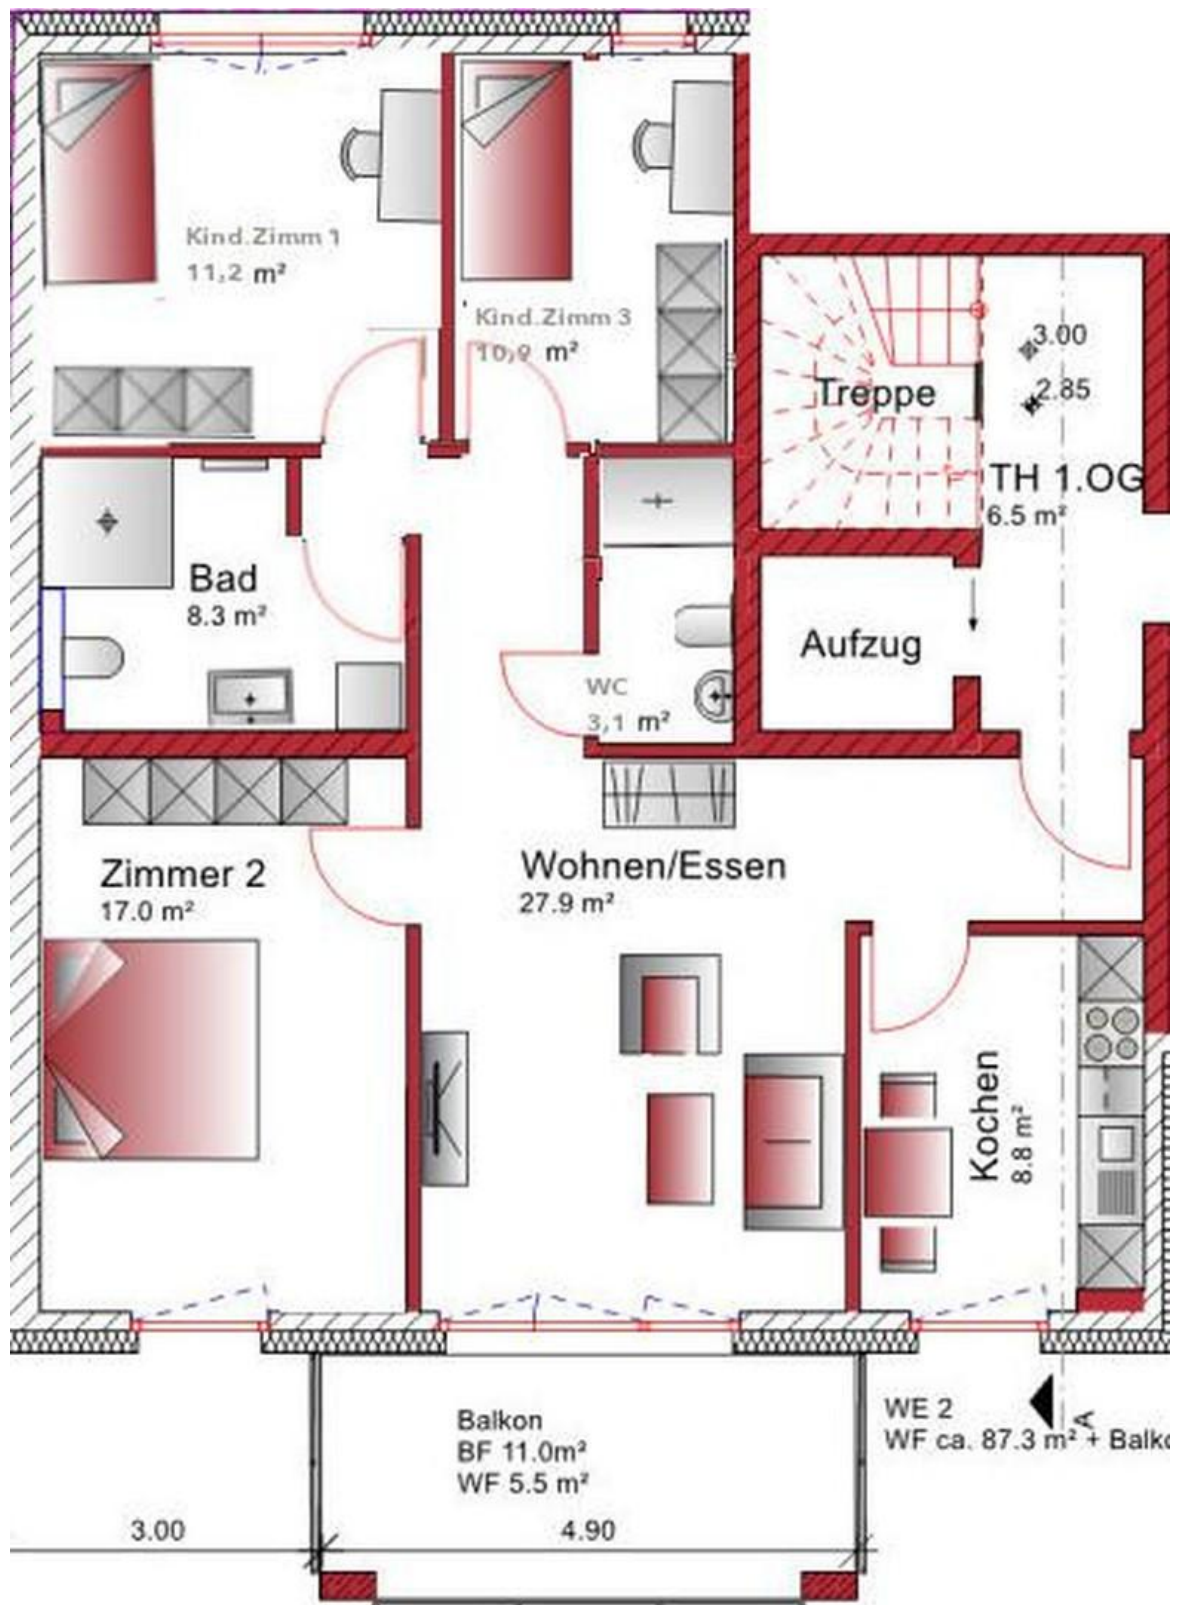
Kind.Zimm 1
11,2 m²

Kind.Zimm 3
10,9 m²

3.00
2.85

Treppe

TH 1.OG
6.5 m²

Bad
8.3 m²

Aufzug

WC
3,1 m²

Zimmer 2
17.0 m²

Wohnen/Essen
27.9 m²

Kochen
8.8 m²

Balkon
BF 11.0m²
WF 5.5 m²

WE 2
WF ca. 87.3 m² + Balk

A

3.00

4.90